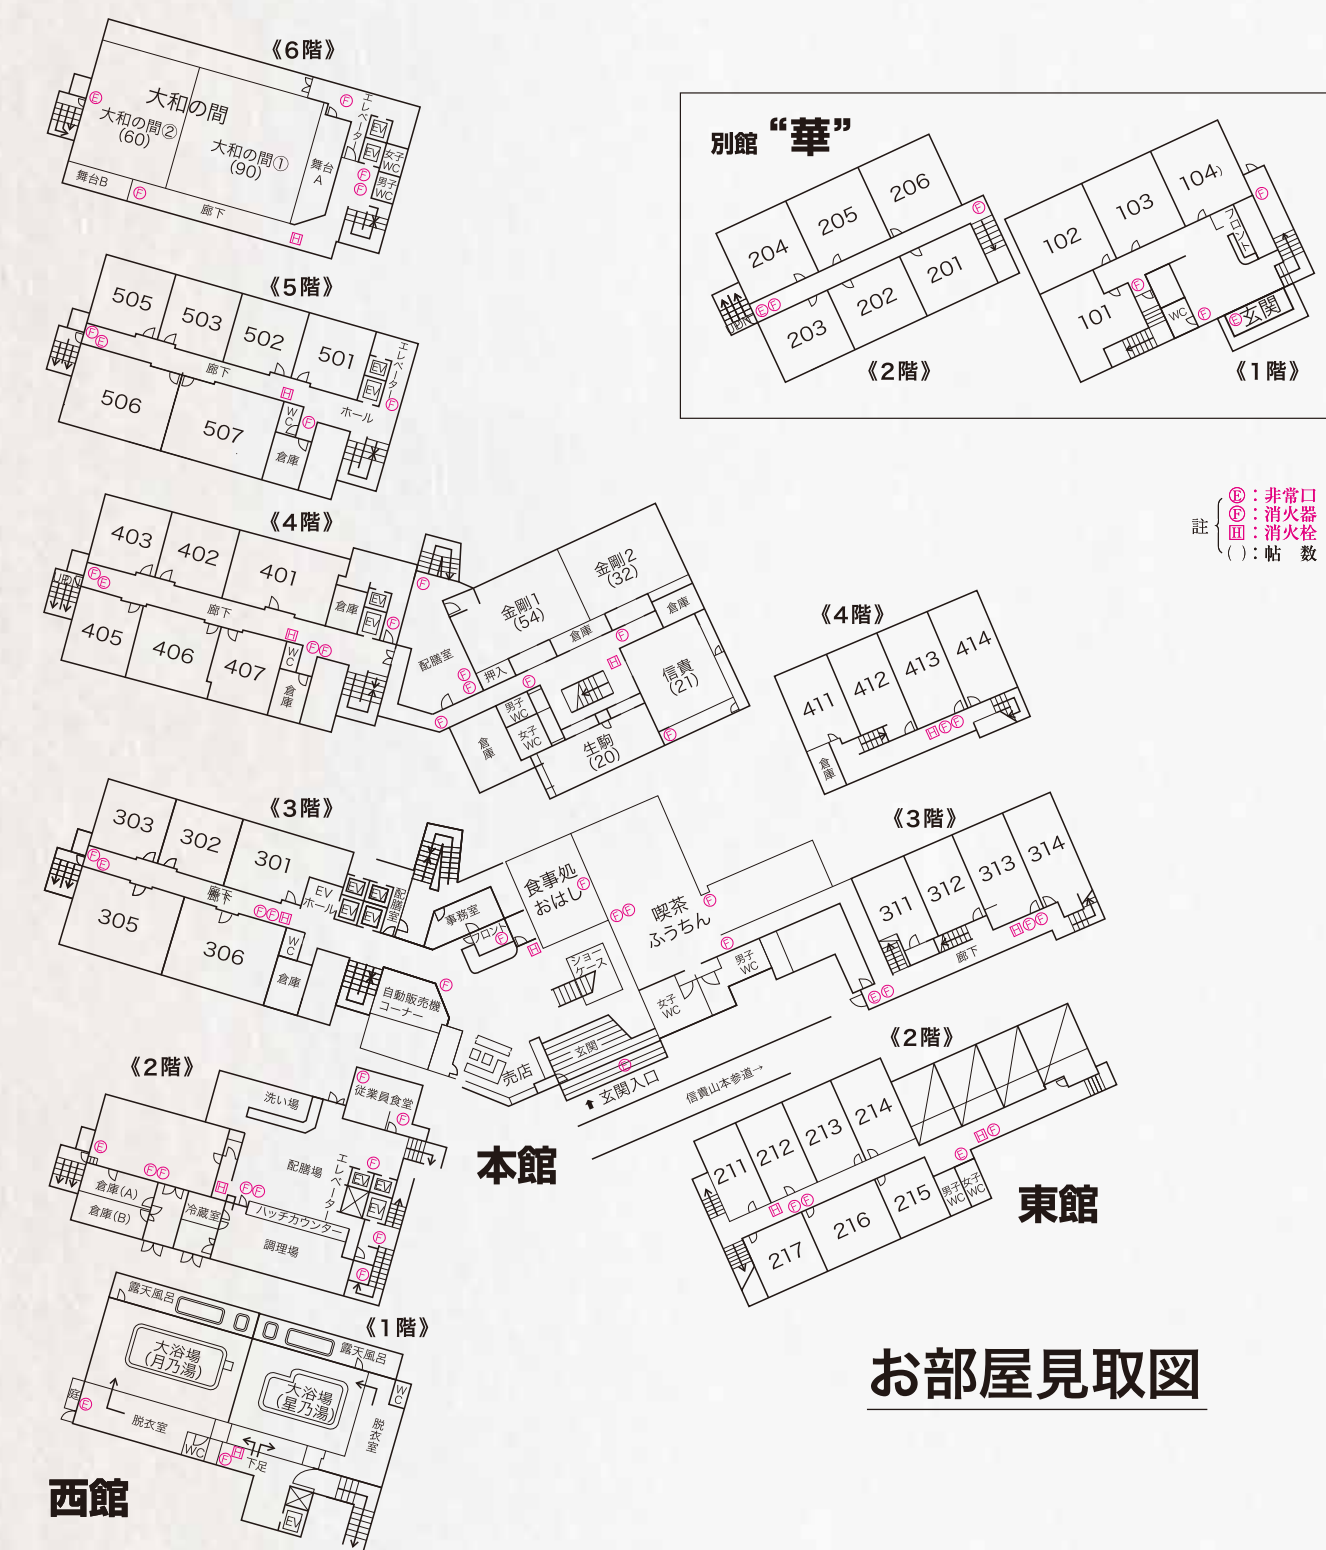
《6階》
大和の間
大和の間②
(60)
大和の間①
(90)
舞台A
舞台B
廊下
エレベーター
EV
EV
女子WC
男子WC

《5階》
505
503
502
501
506
507
廊下
ホール
エレベーター
EV
EV
WC
倉庫

《4階》
403
402
401
405
406
407
廊下
倉庫
EV
EV
WC
倉庫
配膳室
金剛1
(54)
金剛2
(32)
倉庫
倉庫
押入
信貴
(21)
男子WC
女子WC
倉庫
生駒
(20)

《3階》
303
302
301
305
306
廊下
EV
ホール
EV
EV
EV
EV
配膳室
WC
倉庫
事務室
フロント
食事処
おはし
喫茶
ふうちん
ショーケース
男子WC
女子WC
自動販売機コーナー
売店
玄関
玄関入口
信貴山本参道→

《2階》
洗い場
従業員食堂
配膳場
エレベーター
EV
EV
EV
倉庫(A)
倉庫(B)
冷蔵室
ハッチカウンター
調理場

《1階》
露天風呂
大浴場
(月乃湯)
露天風呂
大浴場
(星乃湯)
脱衣室
脱衣室
WC
WC
下足
EV
西館

本館

別館“華”
204
205
206
203
202
201
《2階》
102
103
104
101
フロント
WC
玄関
《1階》

註 E：非常口
F：消火器
H：消火栓
( )：帖　数

《4階》
411
412
413
414
倉庫

《3階》
311
312
313
314
廊下

《2階》
211
212
213
214
217
216
215
男子WC
女子WC
東館

お部屋見取図